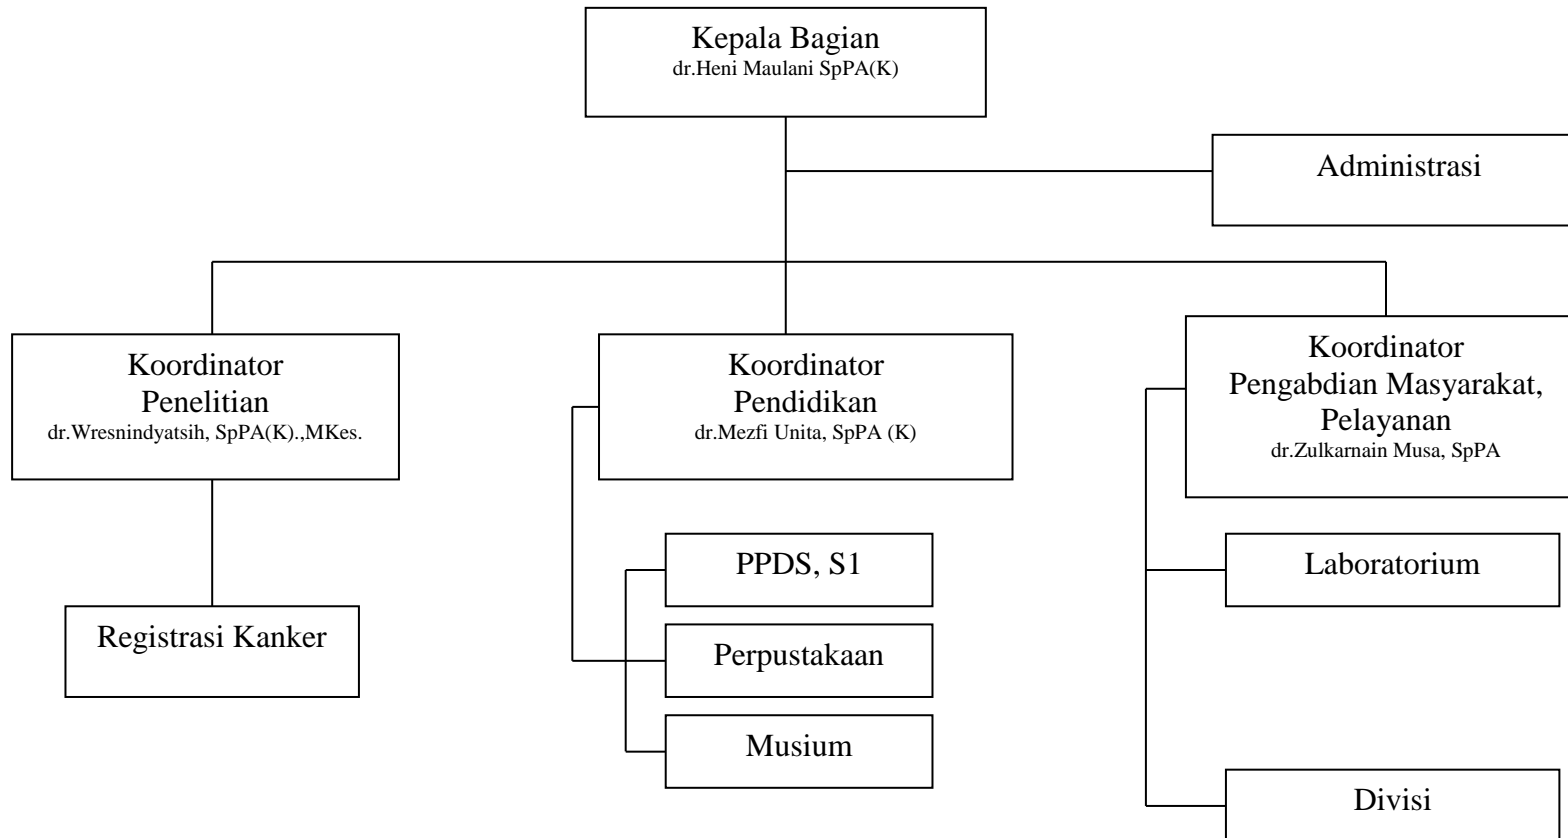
Kepala Bagian
dr.Heni Maulani SpPA(K)

Administrasi

Koordinator
Penelitian
dr.Wresnindyatsih, SpPA(K).,MKes.

Registrasi Kanker

Koordinator
Pendidikan
dr.Mezfi Unita, SpPA (K)

PPDS, S1

Perpustakaan

Musium

Koordinator
Pengabdian Masyarakat,
Pelayanan
dr.Zulkarnain Musa, SpPA

Laboratorium

Divisi